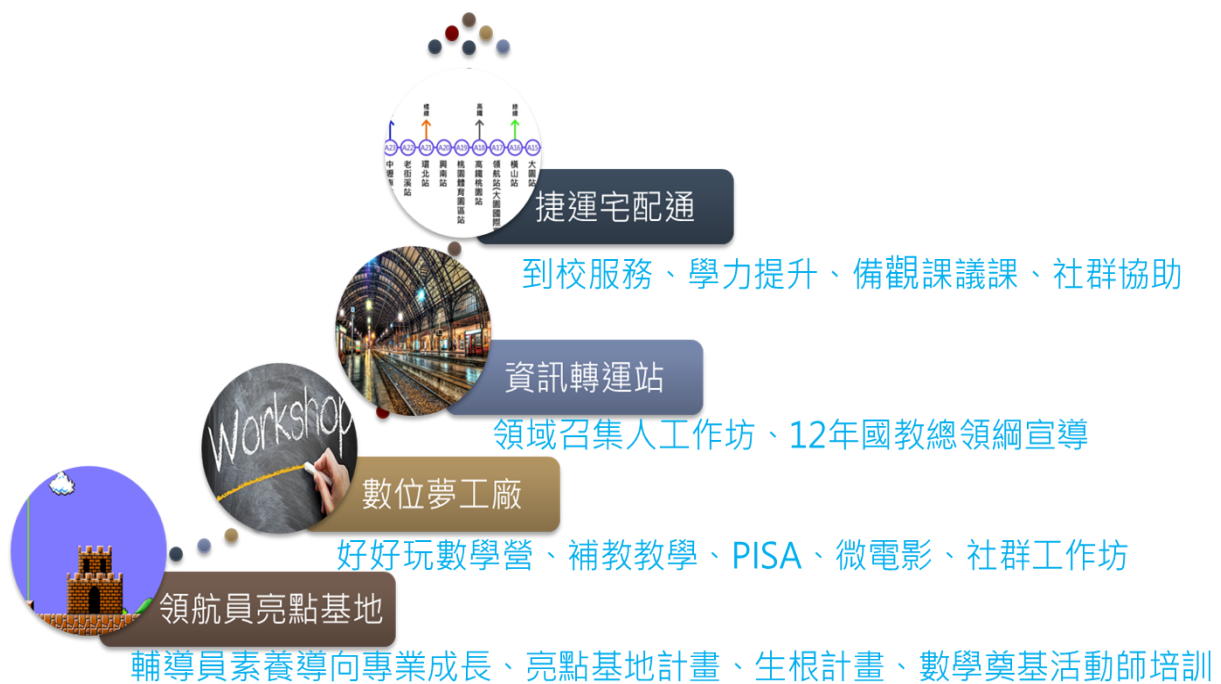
A23 中壢車站
A22 老街溪站
A21 環北站
A20 興南站
A19 桃園體育園區站
A18 高鐵桃園站
A17 領航站(大園國際高中)
A16 橫山站
A15 大園站

捷運宅配通
到校服務、學力提升、備觀課議課、社群協助

資訊轉運站
領域召集人工作坊、12年國教總領綱宣導

Workshop
數位夢工廠
好好玩數學營、補教教學、PISA、微電影、社群工作坊

領航員亮點基地
輔導員素養導向專業成長、亮點基地計畫、生根計畫、數學奠基活動師培訓